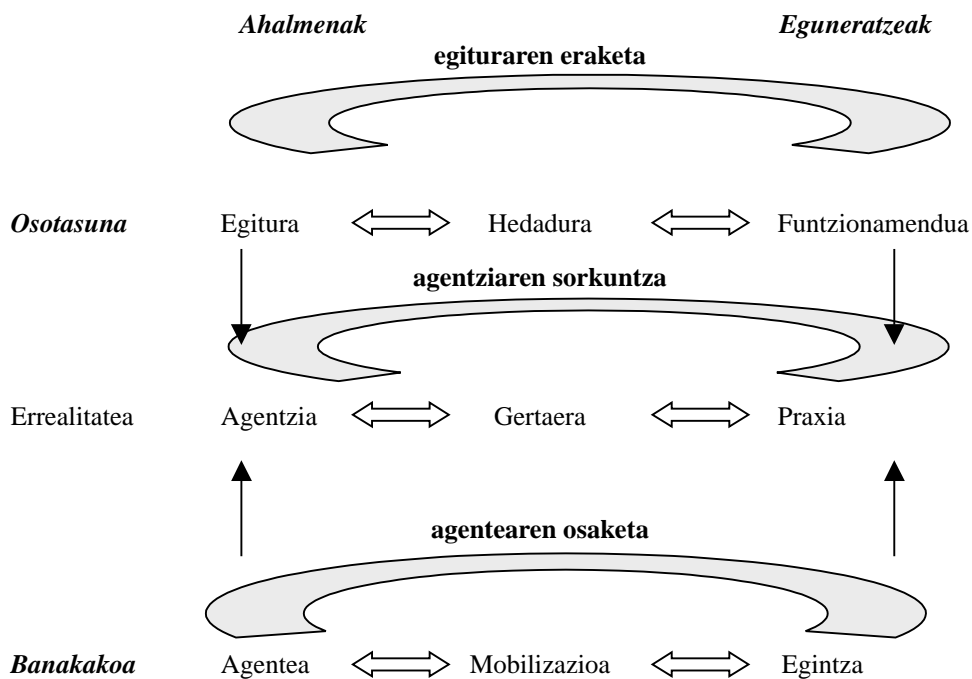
Ahalmenak

Eguneratzeak

egituraren eraketa

Osotasuna Egitura Hedadura Funtzionamendua

agentziaren sorkuntza

Errealitatea Agentzia Gertaera Praxia

agentearen osaketa

Banakakoa Agentea Mobilizazioa Egintza